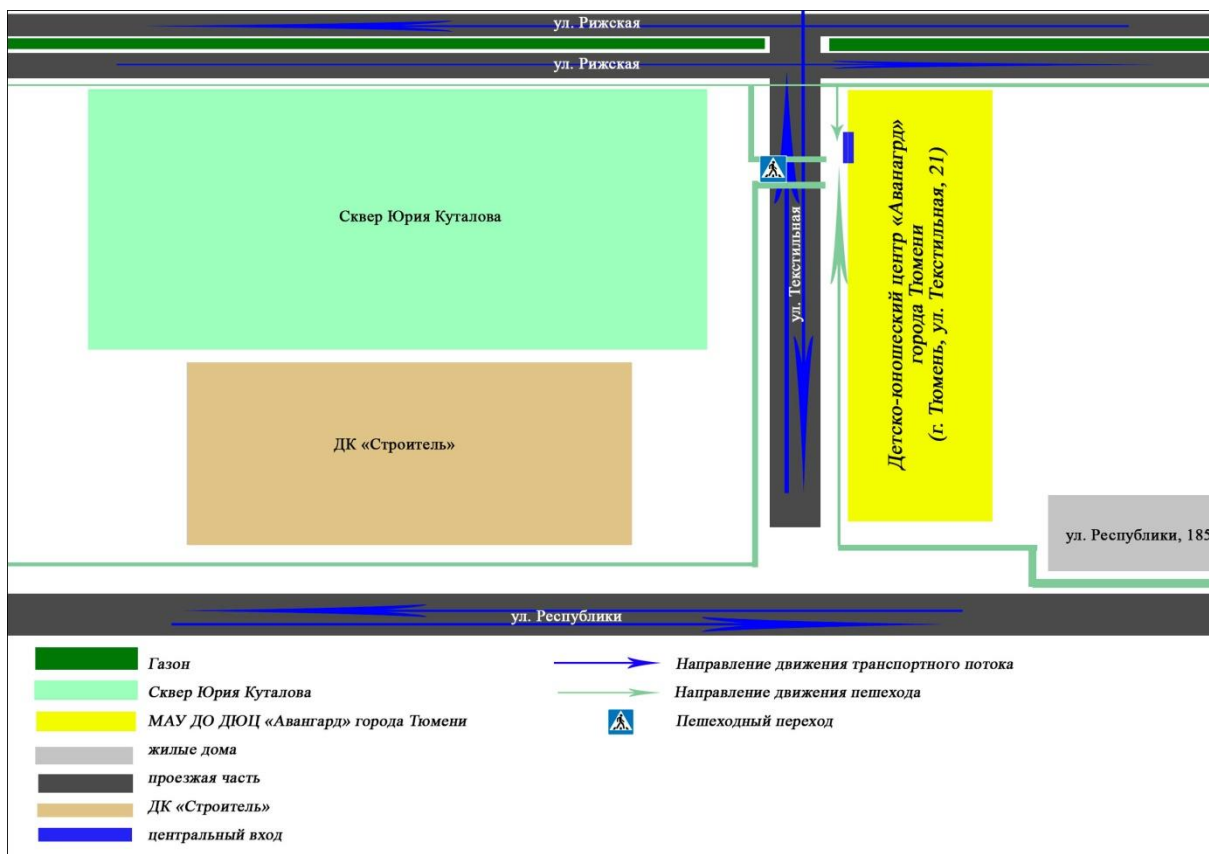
ул. Рижская

ул. Рижская

Сквер Юрия Куталова

ул. Текстильная

Детско-юношеский центр «Авангрд» города Тюмени (г. Тюмень, ул. Текстильная, 21)

ДК «Строитель»

ул. Республики, 185

ул. Республики

Газон

Сквер Юрия Куталова

МАУ ДО ДЮЦ «Авангард» города Тюмени

жилые дома

проезжая часть

ДК «Строитель»

центральный вход

Направление движения транспортного потока

Направление движения пешехода

Пешеходный переход